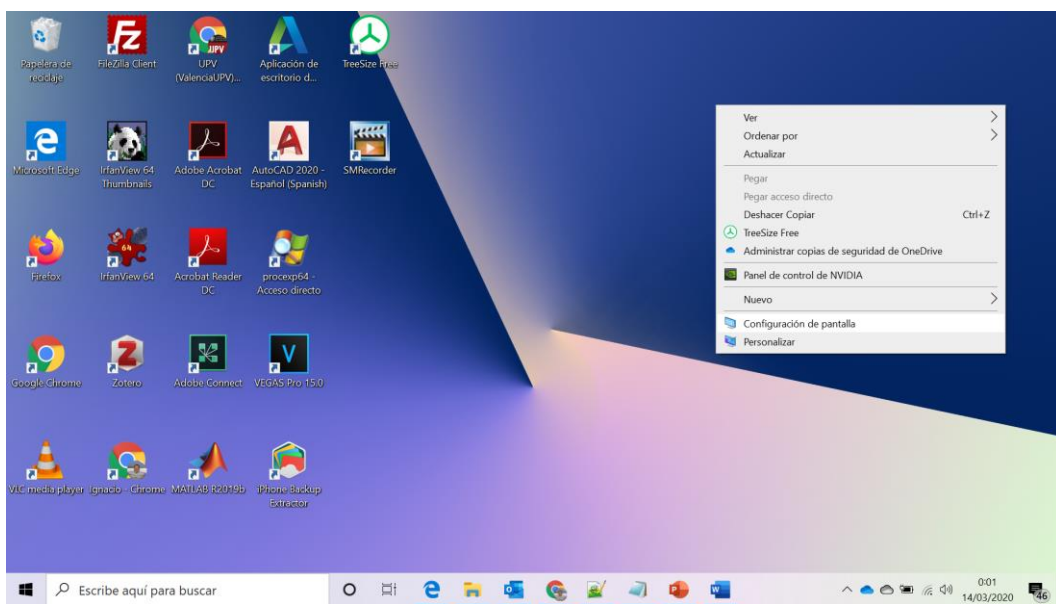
Papelera de reciclaje
FileZilla Client
UPV (ValenciaUPV)...
Aplicación de escritorio d...
TreeSize Free

Microsoft Edge
IrfanView 64 Thumbnails
Adobe Acrobat DC
AutoCAD 2020 - Español (Spanish)
SMRecorder

Firefox
IrfanView 64
Acrobat Reader DC
procexp64 - Acceso directo

Google Chrome
Zotero
Adobe Connect
VEGAS Pro 15.0

VLC media player
Ignacio - Chrome
MATLAB R2019b
iPhone Backup Extractor

Ver
Ordenar por
Actualizar
Pegar
Pegar acceso directo
Deshacer Copiar Ctrl+Z
TreeSize Free
Administrar copias de seguridad de OneDrive
Panel de control de NVIDIA
Nuevo
Configuración de pantalla
Personalizar

Escribe aquí para buscar
0:01
14/03/2020
46